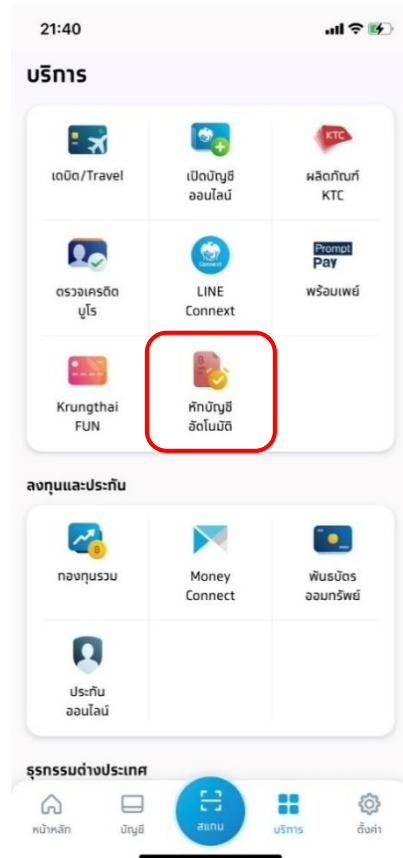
21:40

บริการ

เดบิต/Travel

เปิดบัญชี ออนไลน์

KTC

ผลิตภัณฑ์ KTC

ตรวจเครดิต บูโร

Connext

LINE Connext

Prompt Pay

พร้อมเพย์

Krungthai FUN

หักบัญชี อัตโนมัติ

ลงทุนและประกัน

กองทุนรวม

Money Connect

พันธบัตร ออมทรัพย์

ประกัน ออนไลน์

ธุรกรรมต่างประเทศ

หน้าหลัก

บัญชี

สแกน

บริการ

ตั้งค่า